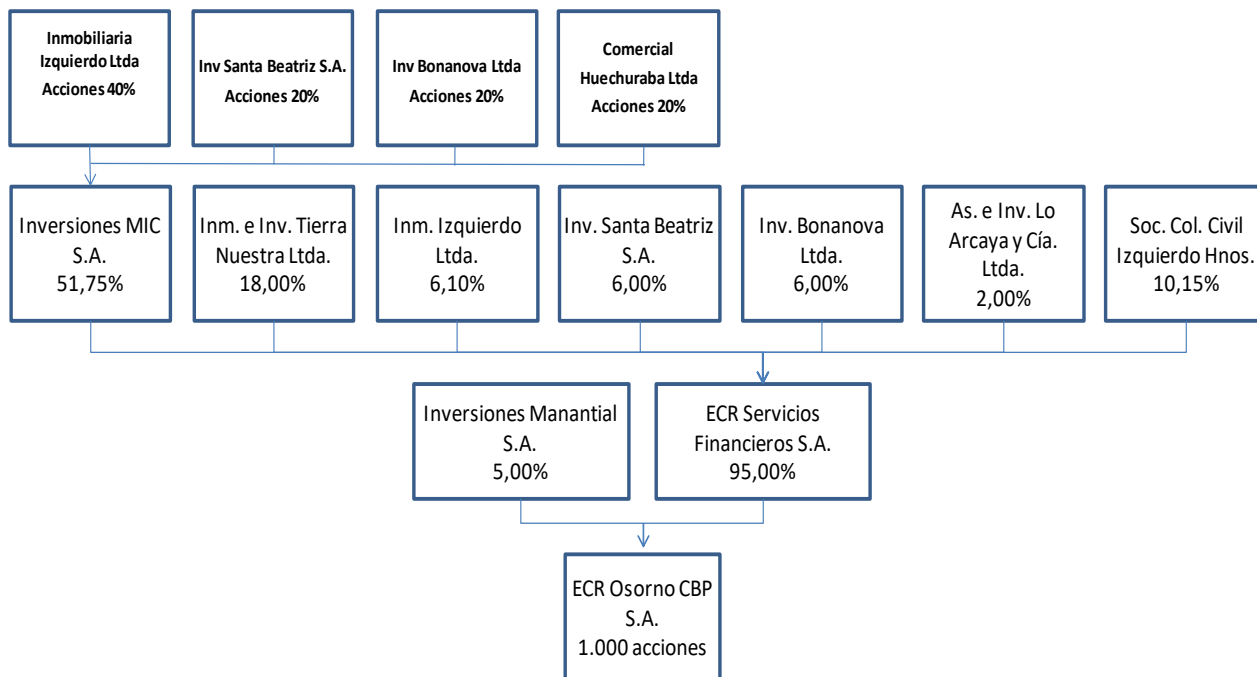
Inmobiliaria Izquierdo Ltda Acciones 40%

Inv Santa Beatriz S.A. Acciones 20%

Inv Bonanova Ltda Acciones 20%

Comercial Huechuraba Ltda Acciones 20%

Inversiones MIC S.A. 51,75%

Inm. e Inv. Tierra Nuestra Ltda. 18,00%

Inm. Izquierdo Ltda. 6,10%

Inv. Santa Beatriz S.A. 6,00%

Inv. Bonanova Ltda. 6,00%

As. e Inv. Lo Arcaya y Cía. Ltda. 2,00%

Soc. Col. Civil Izquierdo Hnos. 10,15%

Inversiones Manantial S.A. 5,00%

ECR Servicios Financieros S.A. 95,00%

ECR Osorno CBP S.A. 1.000 acciones